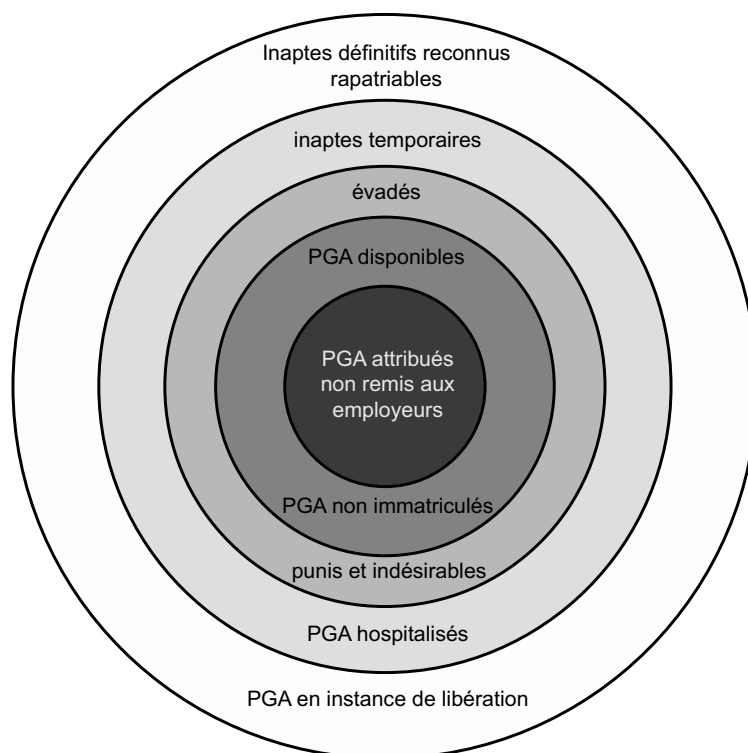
Inaptes définitifs reconnus rapatriables

inaptes temporaires

évadés

PGA disponibles

PGA attribués non remis aux employeurs

PGA non immatriculés

punis et indésirables

PGA hospitalisés

PGA en instance de libération